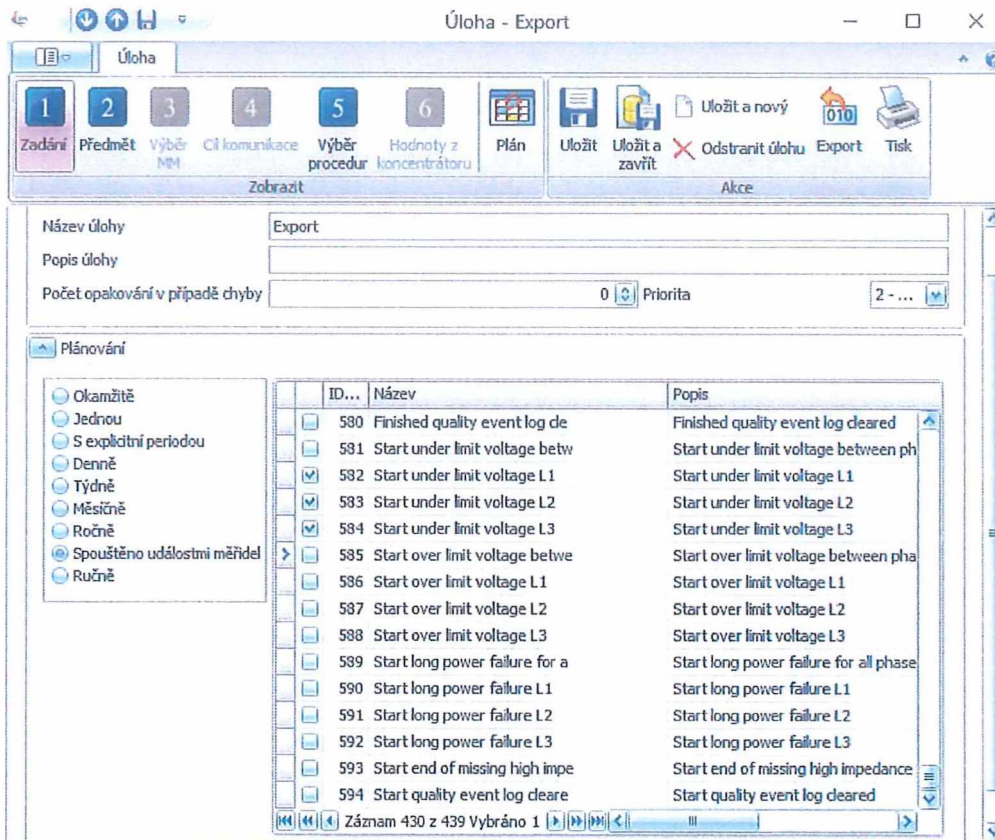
Úloha - Export

Úloha

1 Zadání
2 Předmět
3 Výběr MM
4 Cíl komunikace
5 Výběr procedur
6 Hodnoty z koncentrátoru
Plán
Zobrazit

Uložit
Uložit a zavřít
Uložit a nový
Odstranit úlohu
Export
Tisk
Akce

Název úlohy: Export
Popis úlohy:
Počet opakování v případě chyby: 0
Priorita: 2 - ...

Plánování

Okamžitě
Jednou
S explicitní periodou
Denně
Týdně
Měsíčně
Ročně
Spouštěno událostmi měřidel
Ručně

| ID... | Název | Popis |
|---|---|---|
| 580 | Finished quality event log cle | Finished quality event log cleared |
| 581 | Start under limit voltage betw | Start under limit voltage between ph |
| 582 | Start under limit voltage L1 | Start under limit voltage L1 |
| 583 | Start under limit voltage L2 | Start under limit voltage L2 |
| 584 | Start under limit voltage L3 | Start under limit voltage L3 |
| 585 | Start over limit voltage betwe | Start over limit voltage between pha |
| 586 | Start over limit voltage L1 | Start over limit voltage L1 |
| 587 | Start over limit voltage L2 | Start over limit voltage L2 |
| 588 | Start over limit voltage L3 | Start over limit voltage L3 |
| 589 | Start long power failure for a | Start long power failure for all phase |
| 590 | Start long power failure L1 | Start long power failure L1 |
| 591 | Start long power failure L2 | Start long power failure L2 |
| 592 | Start long power failure L3 | Start long power failure L3 |
| 593 | Start end of missing high impe | Start end of missing high impedance |
| 594 | Start quality event log cleare | Start quality event log cleared |

Záznam 430 z 439 Vybráno 1